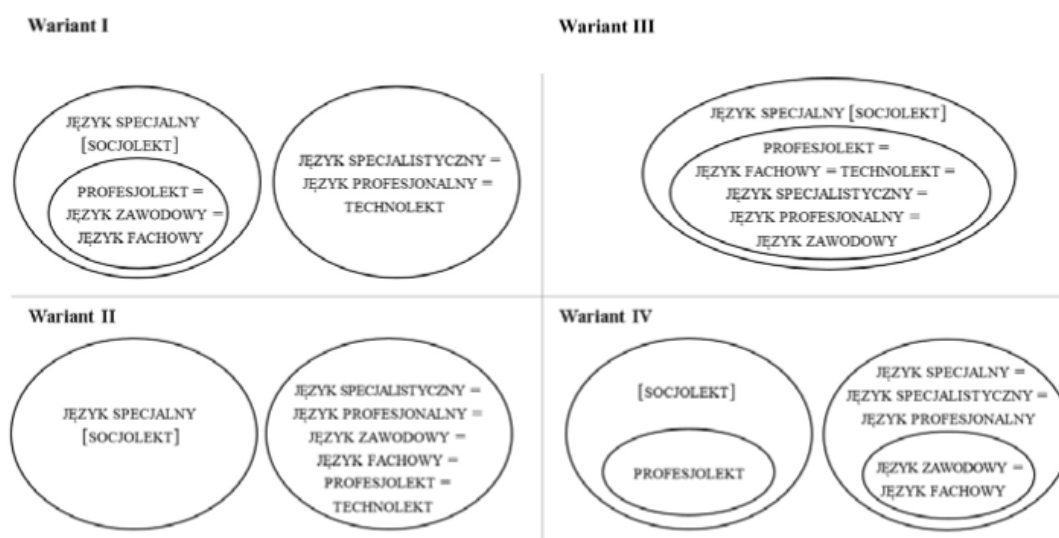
Wariant I

JĘZYK SPECJALNY [SOCJOLEKT]

PROFESJOLEKT = JĘZYK ZAWODOWY = JĘZYK FACHOWY

JĘZYK SPECJALISTYCZNY = JĘZYK PROFESJONALNY = TECHNOLEKT

Wariant III

JĘZYK SPECJALNY [SOCJOLEKT]

PROFESJOLEKT = JĘZYK FACHOWY = TECHNOLEKT = JĘZYK SPECJALISTYCZNY = JĘZYK PROFESJONALNY = JĘZYK ZAWODOWY

Wariant II

JĘZYK SPECJALNY [SOCJOLEKT]

JĘZYK SPECJALISTYCZNY = JĘZYK PROFESJONALNY = JĘZYK ZAWODOWY = JĘZYK FACHOWY = PROFESJOLEKT = TECHNOLEKT

Wariant IV

[SOCJOLEKT]

PROFESJOLEKT

JĘZYK SPECJALNY = JĘZYK SPECJALISTYCZNY = JĘZYK PROFESJONALNY

JĘZYK ZAWODOWY = JĘZYK FACHOWY